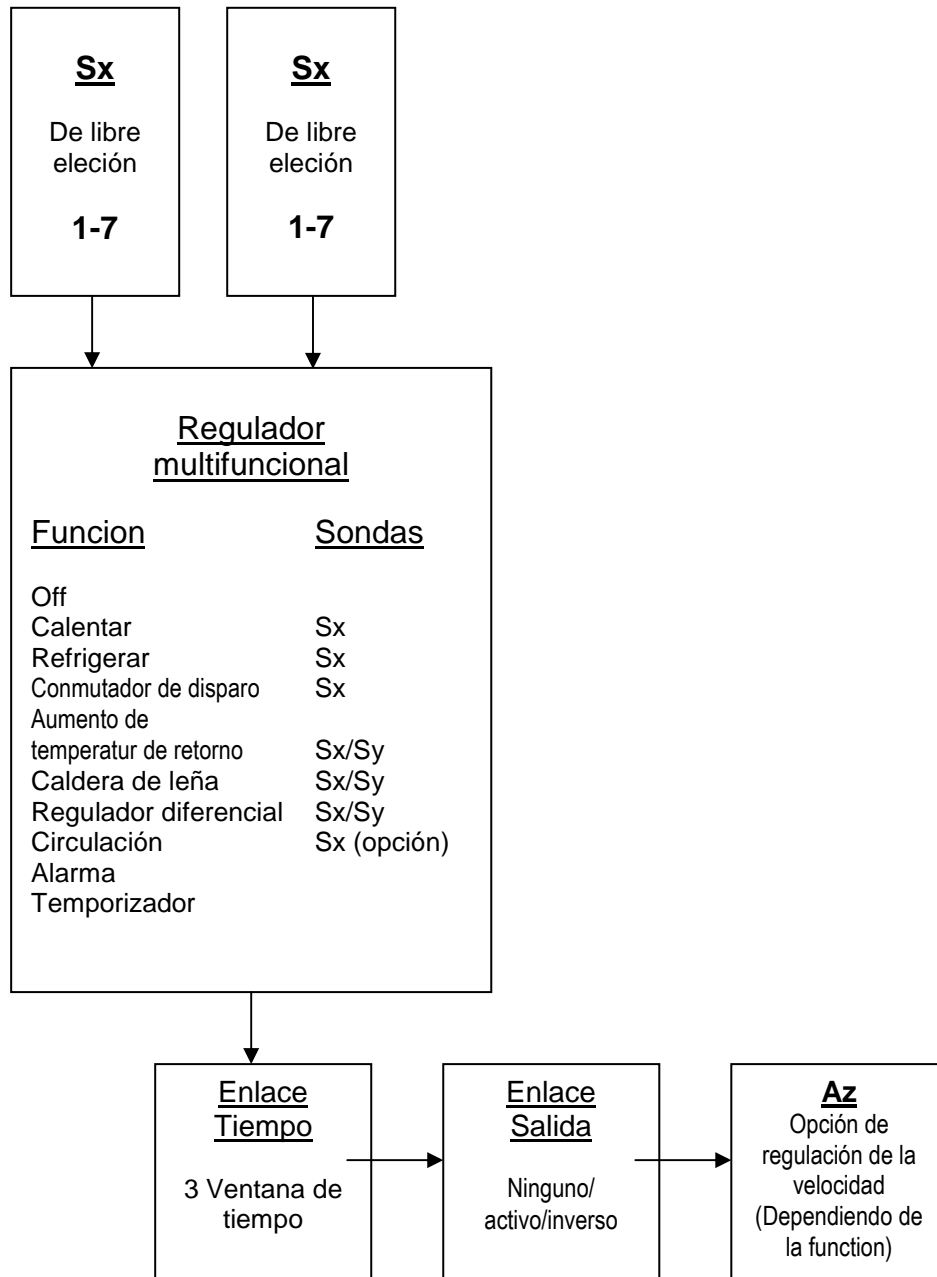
Sx
De libre eleción
1-7

Sx
De libre eleción
1-7

Regulador multifuncional

| Funcion | Sondas |
|---|---|
| Off | |
| Calentar | Sx |
| Refrigerar | Sx |
| Conmutador de disparo | Sx |
| Aumento de temperatur de retorno | Sx/Sy |
| Caldera de leña | Sx/Sy |
| Regulador diferencial | Sx/Sy |
| Circulación | Sx (opción) |
| Alarma | |
| Temporizador | |

Enlace Tiempo
3 Ventana de tiempo

Enlace Salida
Ninguno/ activo/inverso

Az
Opción de regulación de la velocidad (Dependiendo de la function)